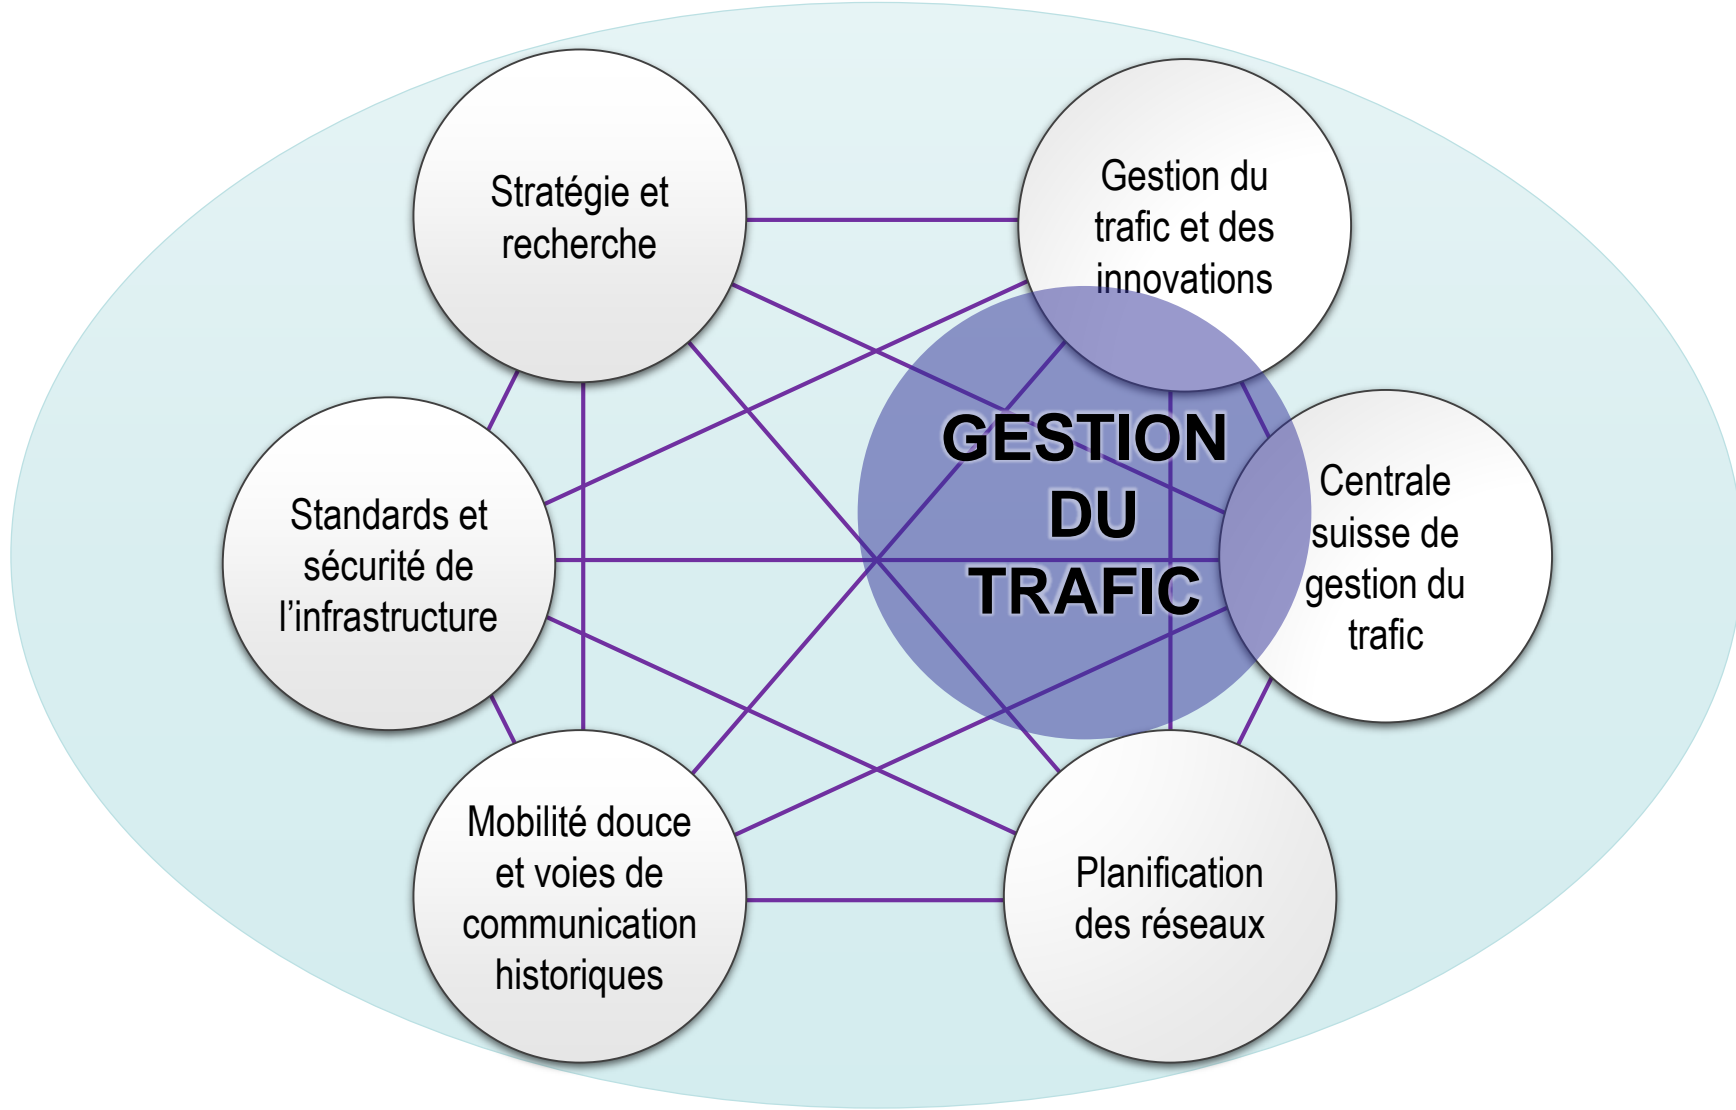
Stratégie et recherche

Gestion du trafic et des innovations

GESTION DU TRAFIC

Standards et sécurité de l'infrastructure

Centrale suisse de gestion du trafic

Mobilité douce et voies de communication historiques

Planification des réseaux